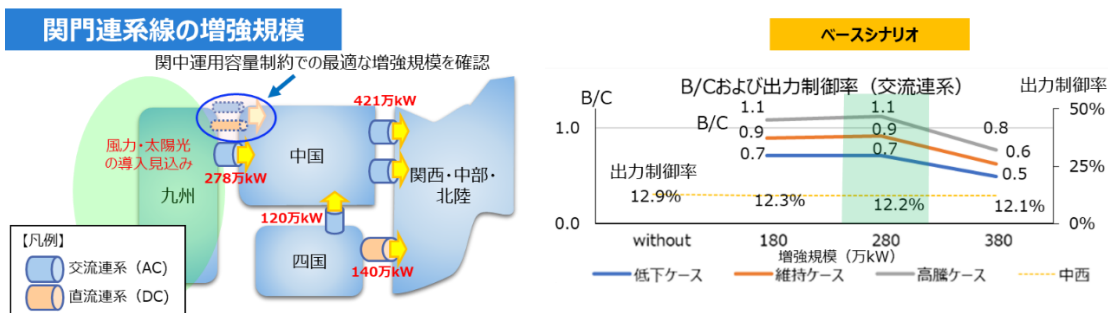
関門連系線の増強規模

関中運用容量制約での最適な増強規模を確認

風力・太陽光の導入見込み

九州

278万kW

中国

421万kW

120万kW

関西・中部・北陸

四国

140万kW

【凡例】
交流連系（AC）
直流連系（DC）

ベースシナリオ

B/Cおよび出力制御率（交流連系）

B/C

出力制御率

1.0

0.0

50%

25%

0%

B/C

1.1

1.1

0.9

0.9

0.8

0.7

0.7

0.6

0.5

出力制御率

12.9%

12.3%

12.2%

12.1%

without

180

280

380

増強規模（万kW）

低下ケース

維持ケース

高騰ケース

中西